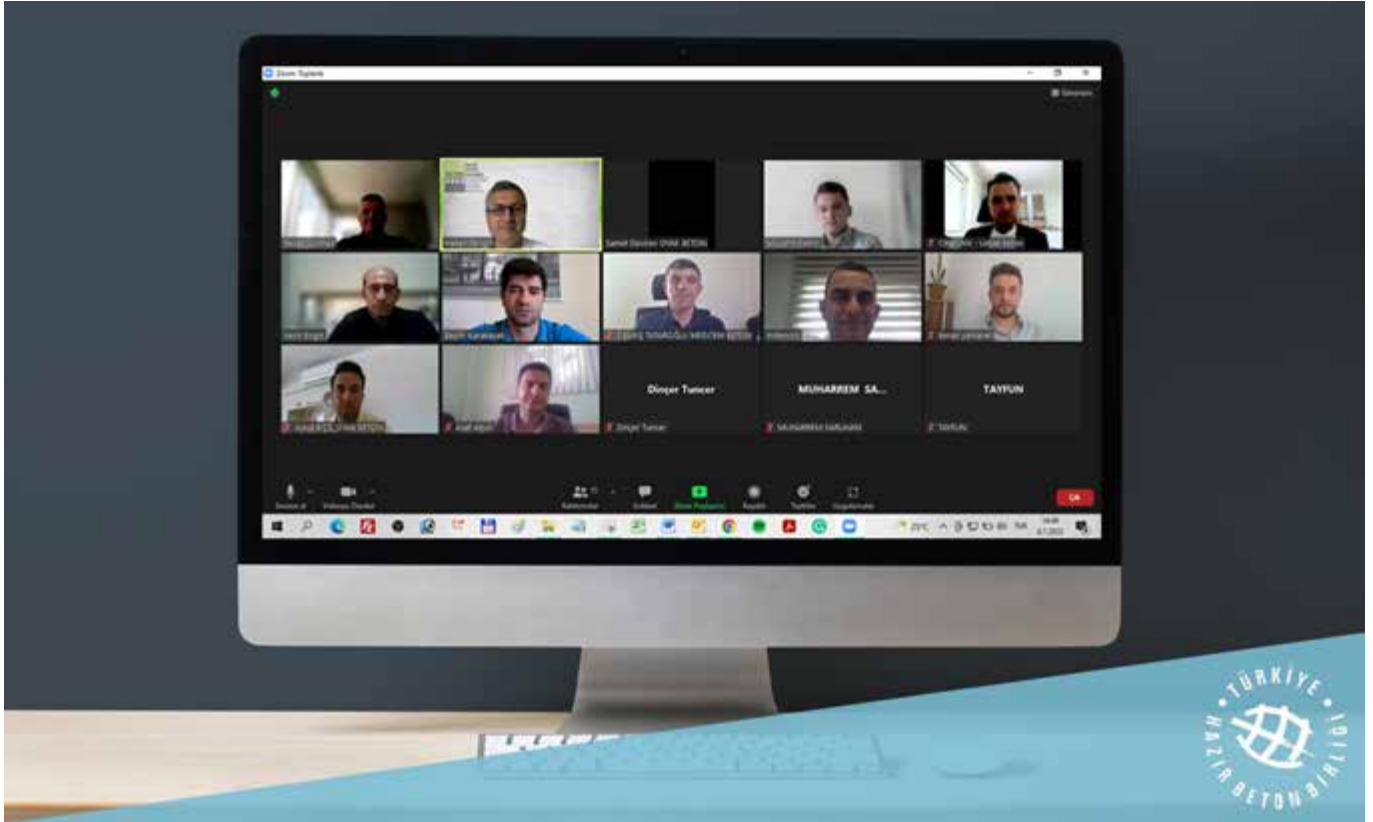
Zoom Toplantı

Samet Devran ÜNAK BETON

Dinçer Tuncer

MUHARREM SA...

TAYFUN

Dinçer Tuncer

TAYFUN

Sesi aç

Videoyu Durdur

Katılımcılar

Sohbet

Ekranı Paylaşma

Kaydet

Tepkiler

Uygulamalar

Çık

TÜRKİYE HAZIR BETON BİRLİĞİ